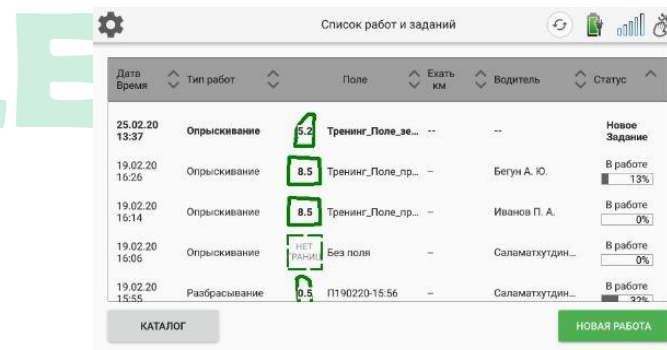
Список работ и заданий

| Дата Время | Тип работ | | Поле | Ехать км | Водитель | Статус |
|---|---|---|---|---|---|---|
| 25.02.20 13:37 | Опрыскивание | 5.2 | Тренинг_Поле_зе... | -- | -- | Новое Задание |
| 19.02.20 16:26 | Опрыскивание | 8.5 | Тренинг_Поле_пр... | -- | Бегун А. Ю. | В работе 13% |
| 19.02.20 16:14 | Опрыскивание | 8.5 | Тренинг_Поле_пр... | -- | Иванов П. А. | В работе 0% |
| 19.02.20 16:06 | Опрыскивание | НЕТ ГРАНИЦ | Без поля | -- | Саламатхутдин... | В работе 0% |
| 19.02.20 15:55 | Разбрасывание | 0.5 | П190220-15:56 | -- | Саламатхутдин... | В работе 32% |

КАТАЛОГ

НОВАЯ РАБОТА